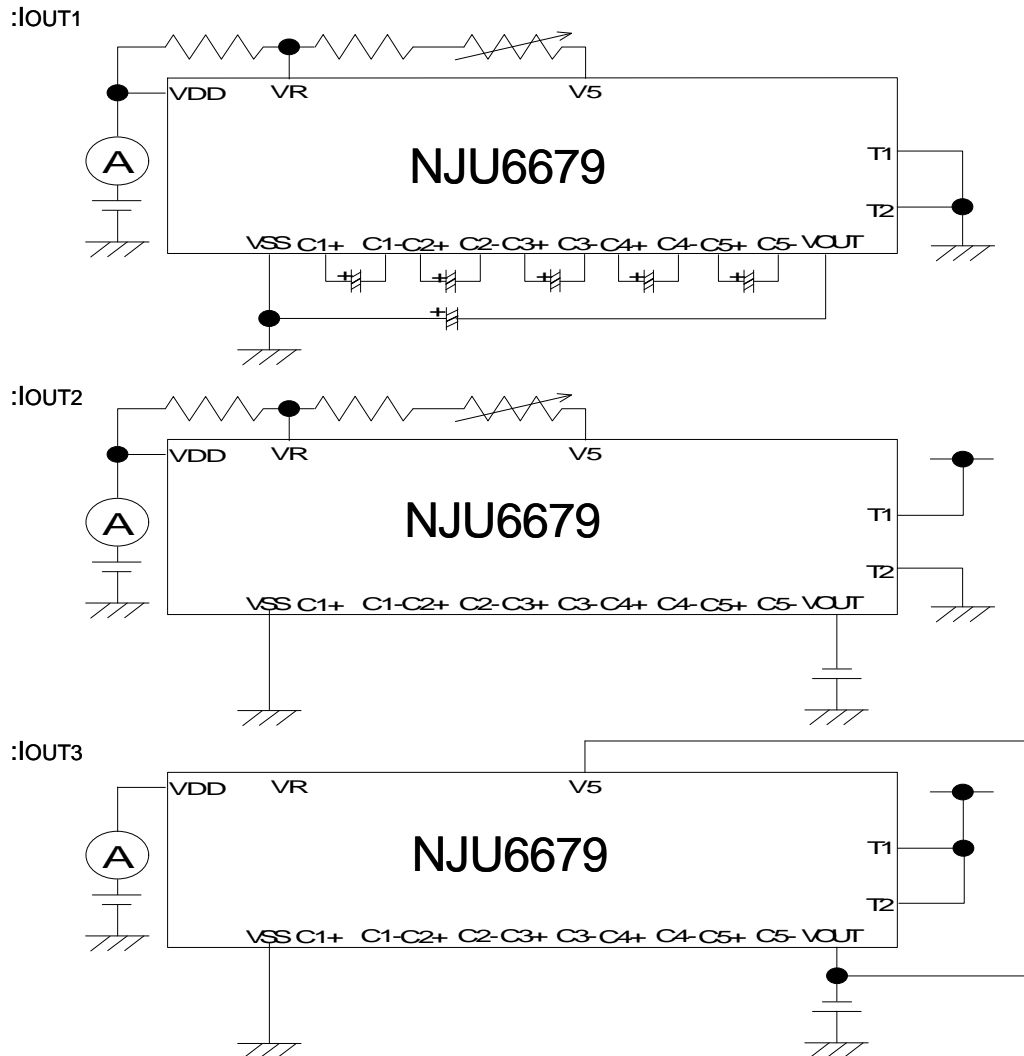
:IOUT1

VDD VR V5

A

NJU6679

T1

T2

VSS C1+ C1- C2+ C2- C3+ C3- C4+ C4- C5+ C5- VOUT

+ + + + + +

:IOUT2

VDD VR V5

A

NJU6679

T1

T2

VSS C1+ C1- C2+ C2- C3+ C3- C4+ C4- C5+ C5- VOUT

:IOUT3

VDD VR V5

A

NJU6679

T1

T2

VSS C1+ C1- C2+ C2- C3+ C3- C4+ C4- C5+ C5- VOUT